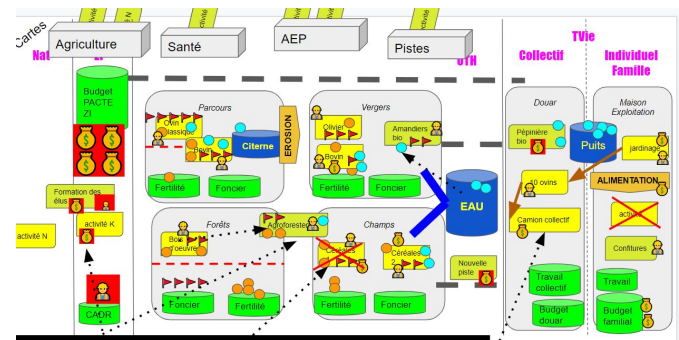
Cartes
activité
activité N
activité
activité
activité
Nat
Agriculture
Santé
AEP
Pistes
TVie
UTN
Collectif
Individuel Famille
Budget PACTE ZI
Parcours
Ovin classique
Bovin
Citerne
ERUSION
Fertilité
Foncier
Vergers
Olivier
Bovin
Amandiers bio
Fertilité
Foncier
Douar
Pépinière bio
Puits
Maison Exploitation
jardinage
10 ovins
ALIMENTATION
EAU
Formation des élus
activité K
activité N
Forêts
Bois d'oeuvre
Agroforesterie
Foncier
Fertilité
Champs
Céréales
Céréales
Fertilité
Foncier
Nouvelle piste
Camion collectif
activité
Confitures
Travail collectif
Budget douar
Travail
Budget familial
CAOR